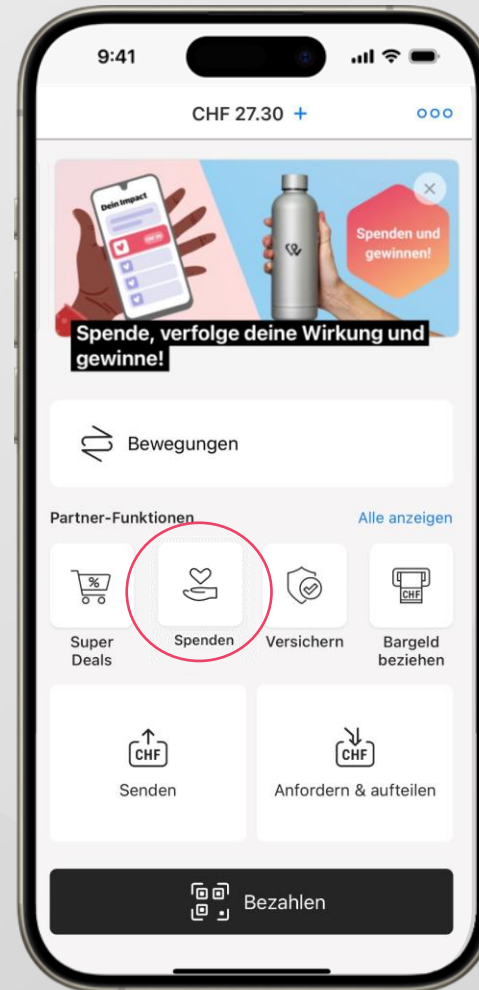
9:41

CHF 27.30 +

Dein Impact

Spenden und gewinnen!

Spende, verfolge deine Wirkung und gewinne!

Bewegungen

Partner-Funktionen

Alle anzeigen

%

Super Deals

Spenden

Versichern

CHF

Bargeld beziehen

CHF

Senden

CHF

Anfordern & aufteilen

Bezahlen